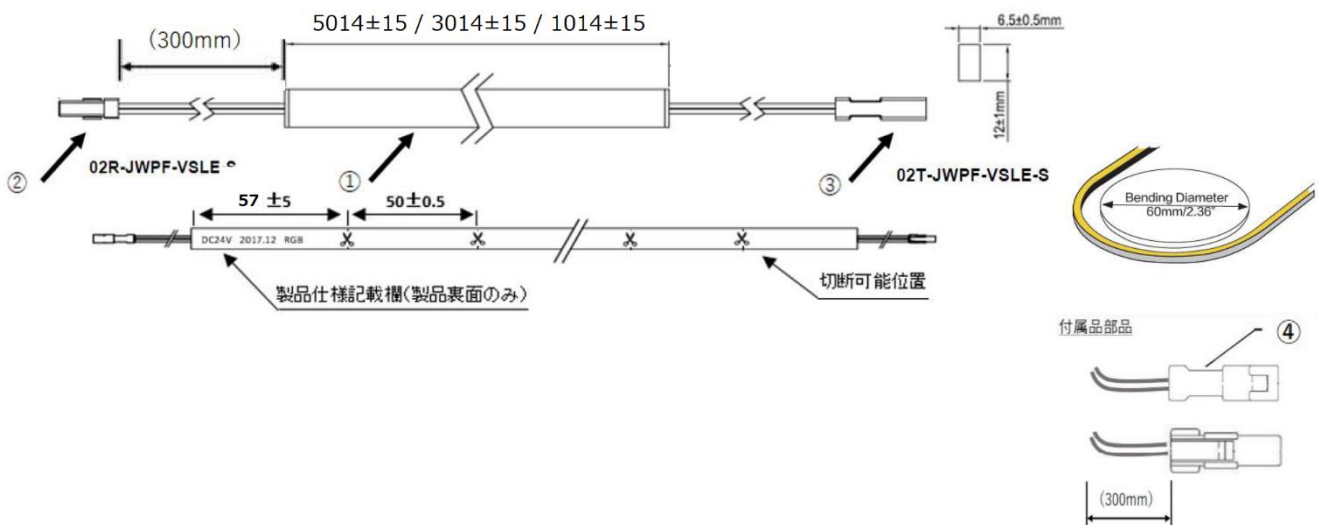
(300mm)

5014±15 / 3014±15 / 1014±15

6.5±0.5mm

12±1mm

②

02R-JWPF-VSLE-S

①

③

02T-JWPF-VSLE-S

Bending Diameter 60mm/2.36"

57 ±5

50±0.5

DC24V 2017.12 RGB

製品仕様記載欄(製品裏面のみ)

切断可能位置

付属品部品

④

(300mm)